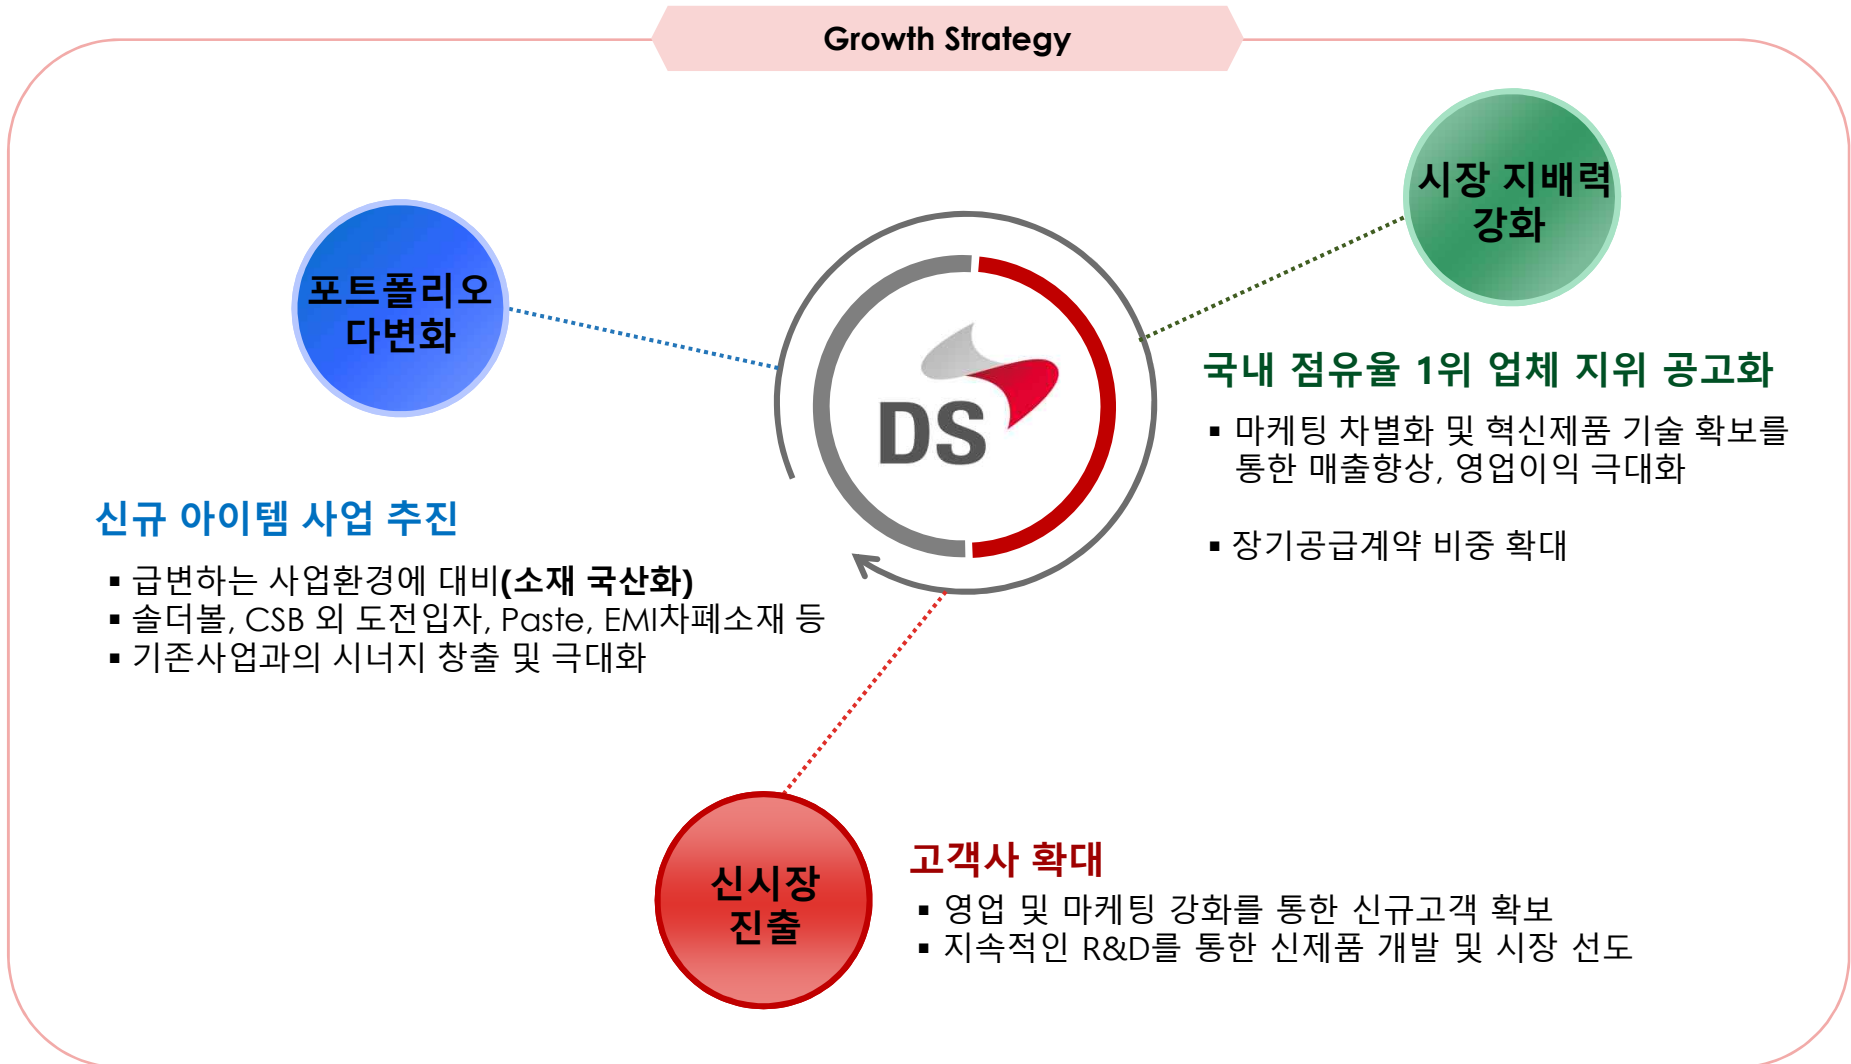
Growth Strategy

포트폴리오 다변화

시장 지배력 강화

DS

국내 점유율 1위 업체 지위 공고화

▪ 마케팅 차별화 및 혁신제품 기술 확보를 통한 매출향상, 영업이익 극대화

▪ 장기공급계약 비중 확대

신규 아이템 사업 추진

▪ 급변하는 사업환경에 대비(소재 국산화)
▪ 솔더볼, CSB 외 도전입자, Paste, EMI차폐소재 등
▪ 기존사업과의 시너지 창출 및 극대화

신시장 진출

고객사 확대

▪ 영업 및 마케팅 강화를 통한 신규고객 확보
▪ 지속적인 R&D를 통한 신제품 개발 및 시장 선도